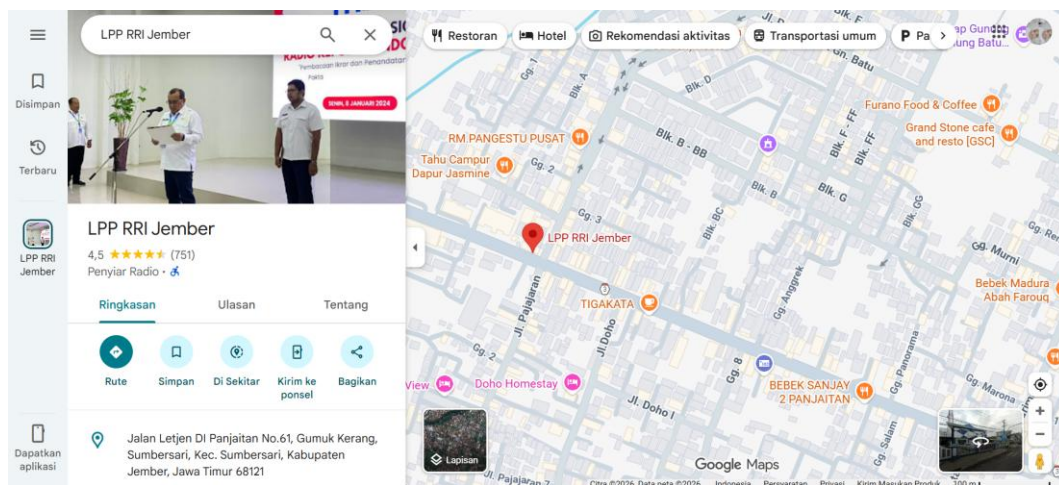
Disimpan

Terbaru

LPP RRI Jember

Dapatkan aplikasi

LPP RRI Jember

RADIO
Pembacaan Ikrar dan Penandatanganan Pakta
SENIN, 8 JANUARI 2024

LPP RRI Jember
4,5 ★★★★★ (751)
Penyiar Radio · ♿

Ringkasan
Ulasan
Tentang

Rute
Simpan
Di Sekitar
Kirim ke ponsel
Bagikan

Jalan Letjen DI Panjaitan No.61, Gumuk Kerang, Sumbersari, Kec. Sumbersari, Kabupaten Jember, Jawa Timur 68121

Restoran
Hotel
Rekomendasi aktivitas
Transportasi umum
Pa

Gg. Batu
Blk. A
Blk. D
Furano Food & Coffee
RM PANGESTU PUSAT
Blk. B - BB
Blk. F - FF
Grand Stone cafe and resto [GSC]
Tahu Campur Dapur Jasmine
Gg. 2
Blk. G
Gg. 3
LPP RRI Jember
Blk. BC
Blk. GG
Gg. Murni
Jl. Pajajaran
TIGAKATA
Gg. Anggrek
Bebek Madura Abah Farouq
Jl. Doho
Gg. 2
Gg. 8
Gg. Panorama
View
Doho Homestay
BEBEK SANJAY 2 PANJAITAN
Gg. Marona
Jl. Doho I
Gg. Salam
Lapisan
Google Maps
Jl. Pajajaran
Citra ©2026, Data peta ©2026 Indonesia Persyaratan Privasi Kirim Masukan Produk 100 m